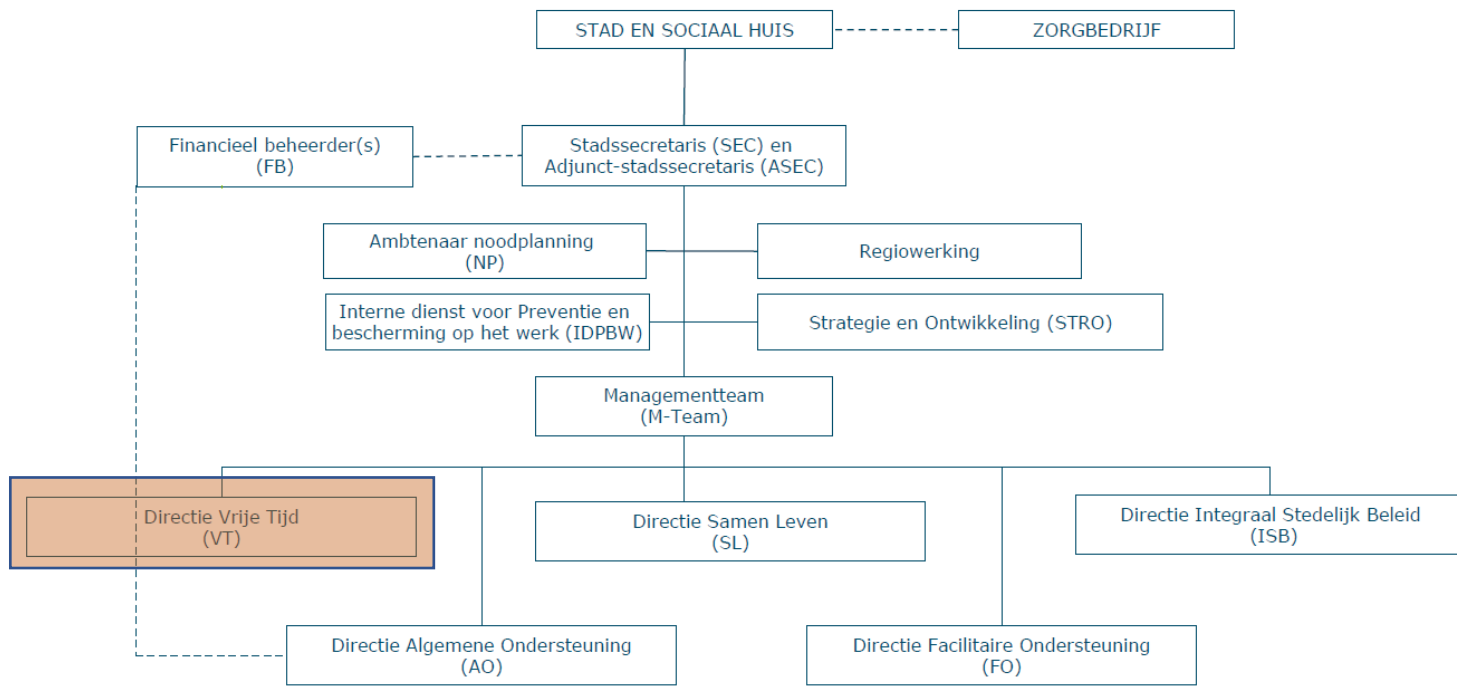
STAD EN SOCIAAL HUIS

ZORGBEDRIJF

Financieel beheerder(s)
(FB)

Stadssecretaris (SEC) en
Adjunct-stadssecretaris (ASEC)

Ambtenaar noodplanning
(NP)

Regiowerking

Interne dienst voor Preventie en bescherming op het werk (IDPBW)

Strategie en Ontwikkeling (STRO)

Managementteam
(M-Team)

Directie Vrije Tijd
(VT)

Directie Samen Leven
(SL)

Directie Integraal Stedelijk Beleid
(ISB)

Directie Algemene Ondersteuning
(AO)

Directie Facilitaire Ondersteuning
(FO)